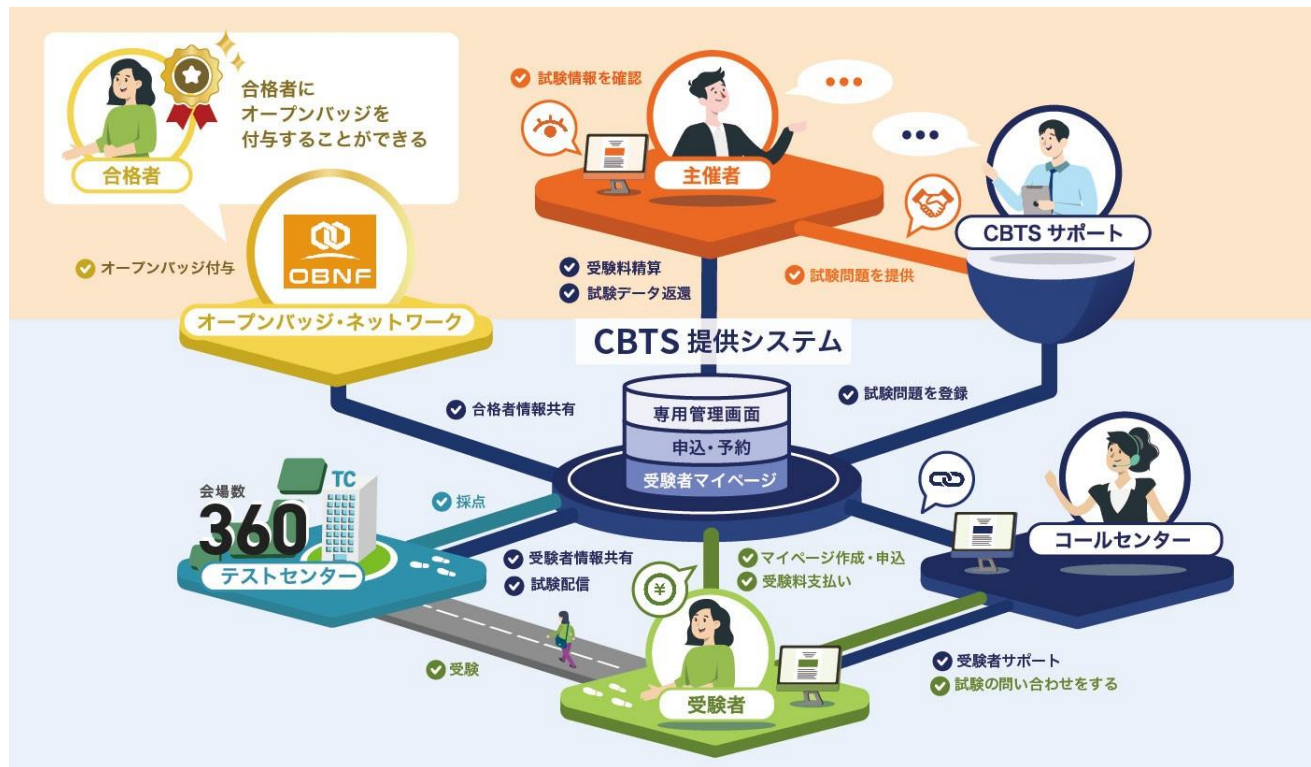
合格者に
オープンバッジを
付与することができる

合格者

試験情報を確認

主催者

CBTS サポート

OBNF

オープンバッジ付与

オープンバッジ・ネットワーク

受験料精算
試験データ返還

試験問題を提供

CBTS 提供システム

試験問題を登録

合格者情報共有

専用管理画面
申込・予約
受験者マイページ

会場数
360
TC

テストセンター

採点

受験者情報共有
試験配信

マイページ作成・申込
受験料支払い

コールセンター

受験

受験者

受験者サポート
試験の問い合わせをする